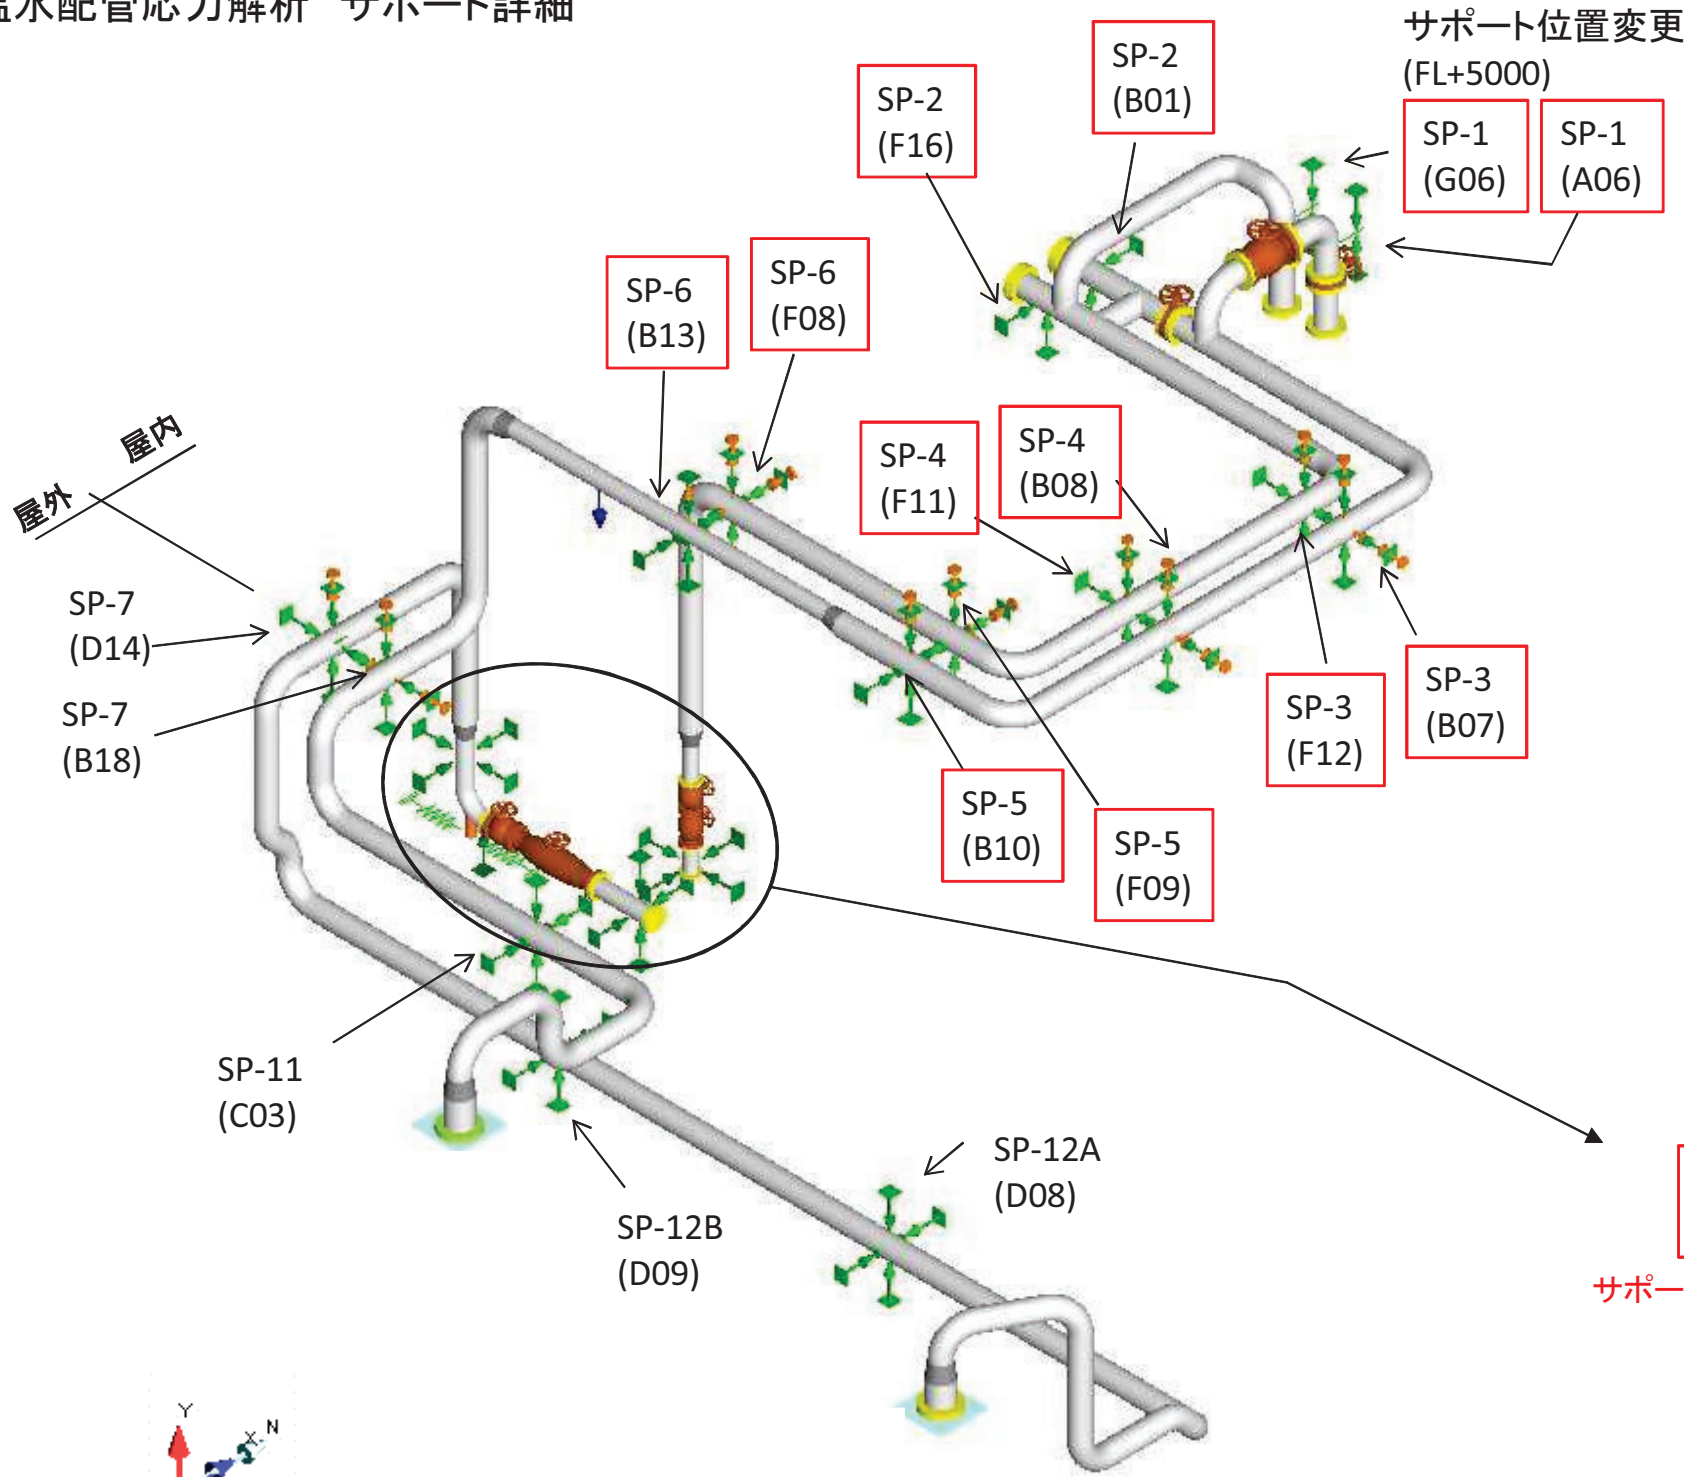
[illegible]水配管応力解析　サポート詳細

サポート位置変更
(FL+5000)

SP-2
(F16)

SP-2
(B01)

SP-1
(G06)

SP-1
(A06)

SP-6
(B13)

SP-6
(F08)

屋内
屋外

SP-4
(F11)

SP-4
(B08)

SP-7
(D14)

SP-7
(B18)

SP-3
(F12)

SP-3
(B07)

SP-5
(B10)

SP-5
(F09)

SP-11
(C03)

SP-12A
(D08)

SP-12B
(D09)

サポ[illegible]

Y
X, N